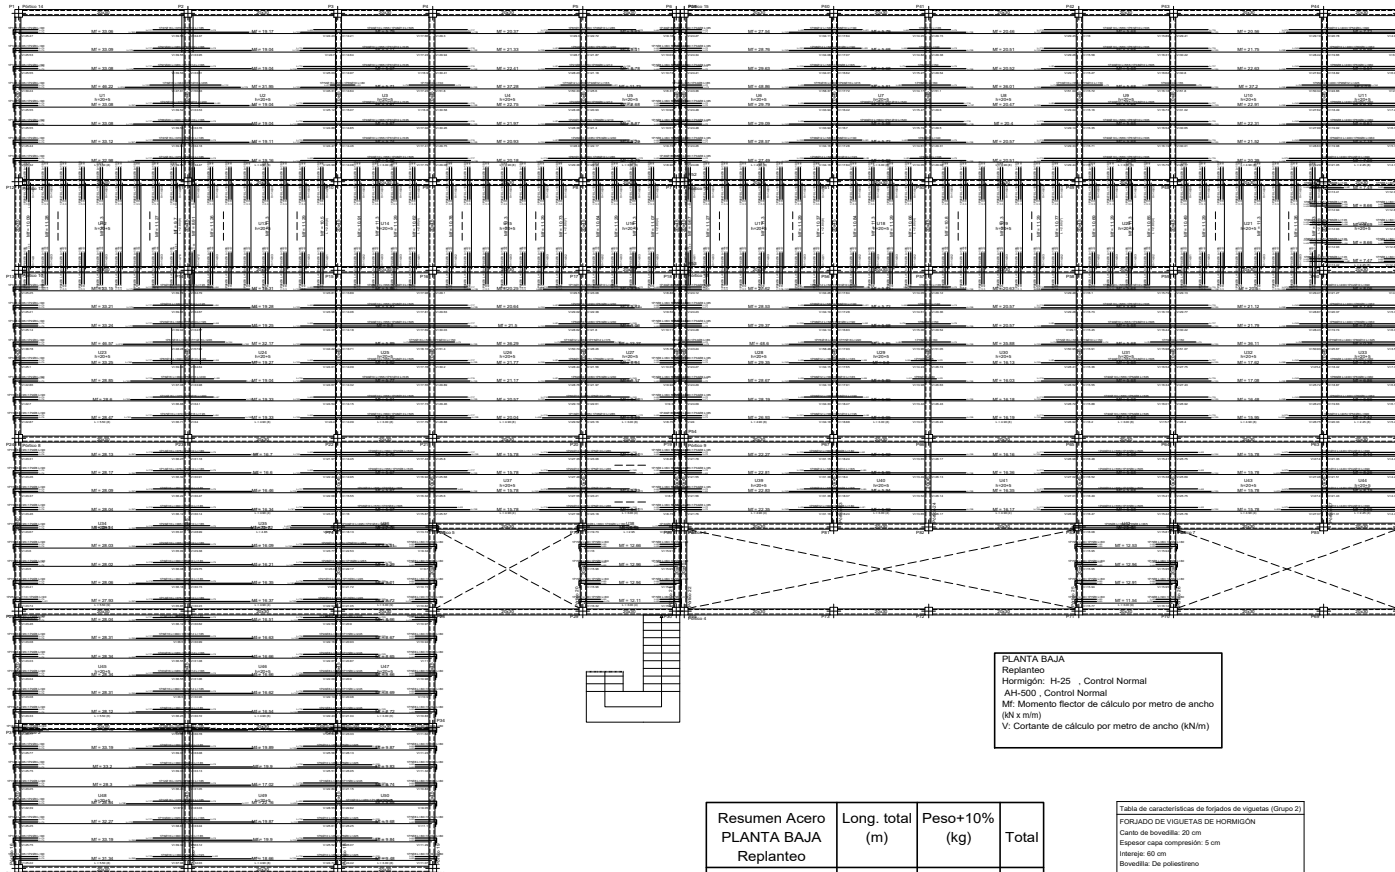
PLANTA BAJA
Replanteo
Hormigón: H-25 , Control Normal
AH-500 , Control Normal
Mf: Momento flector de cálculo por metro de ancho (kN x m/m)
V: Cortante de cálculo por metro de ancho (kN/m)

| Resumen Acero PLANTA BAJA Replanteo | Long. total (m) | Peso+10% (kg) | Total |
|---|---|---|---|

Tabla de características de forjados de viguetas (Grupo 2)
FORJADO DE VIGUETAS DE HORMIGÓN
Canto de bovedilla: 20 cm
Espesor capa compresión: 5 cm
Intereje: 60 cm
Bovedilla: De poliestireno